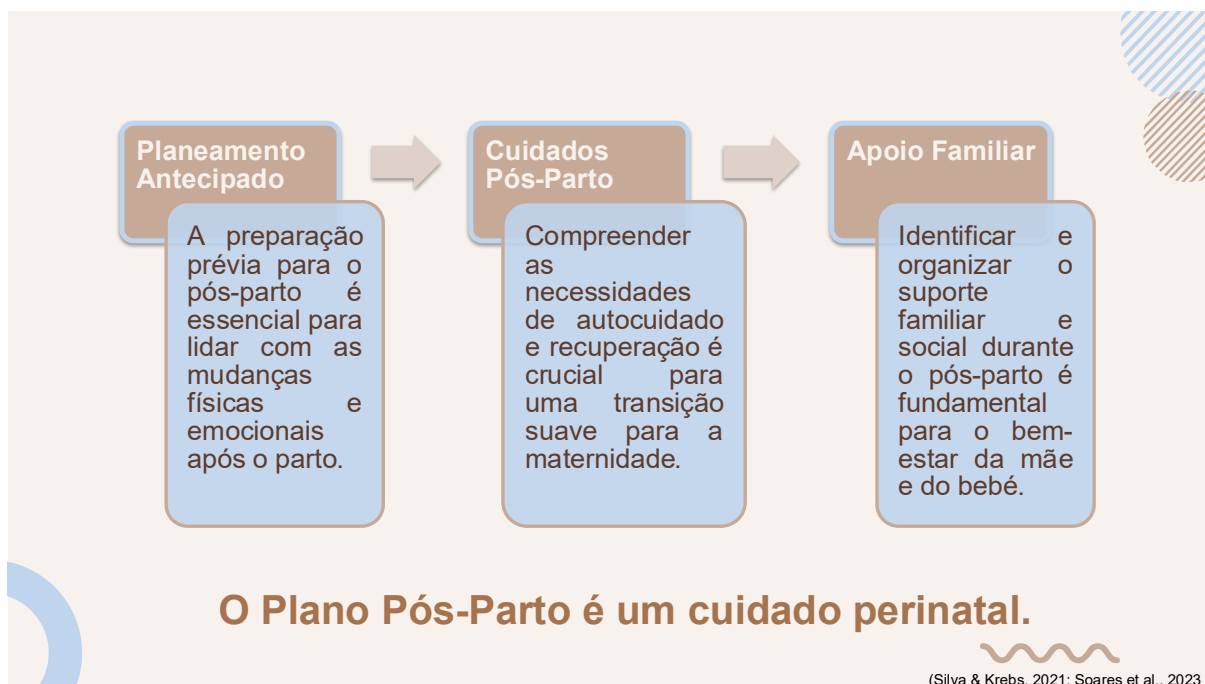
Planeamento Antecipado

A preparação prévia para o pós-parto é essencial para lidar com as mudanças físicas e emocionais após o parto.

Cuidados Pós-Parto

Compreender as necessidades de autocuidado e recuperação é crucial para uma transição suave para a maternidade.

Apoio Familiar

Identificar e organizar o suporte familiar e social durante o pós-parto é fundamental para o bem-estar da mãe e do bebé.

O Plano Pós-Parto é um cuidado perinatal.

(Silva & Krebs, 2021; Soares et al., 2023